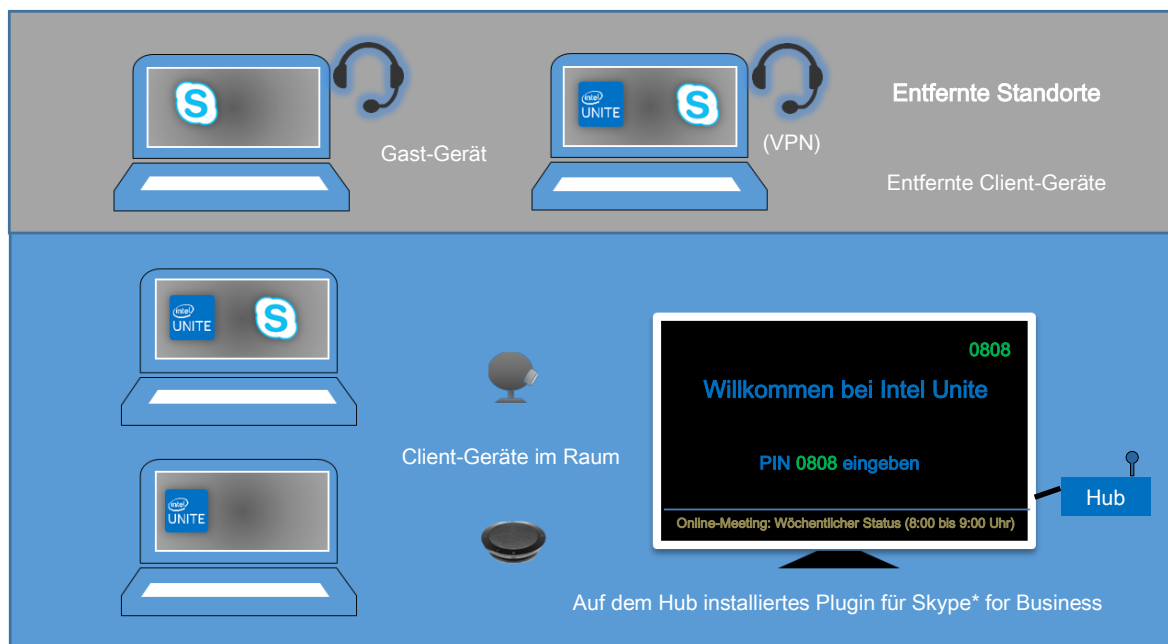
S

Gast-Gerät

intel UNITE

S

(VPN)

Entfernte Standorte

Entfernte Client-Geräte

intel UNITE

S

intel UNITE

Client-Geräte im Raum

0808

Willkommen bei Intel Unite

PIN 0808 eingeben

Online-Meeting: Wöchentlicher Status (8:00 bis 9:00 Uhr)

Hub

Auf dem Hub installiertes Plugin für Skype* for Business